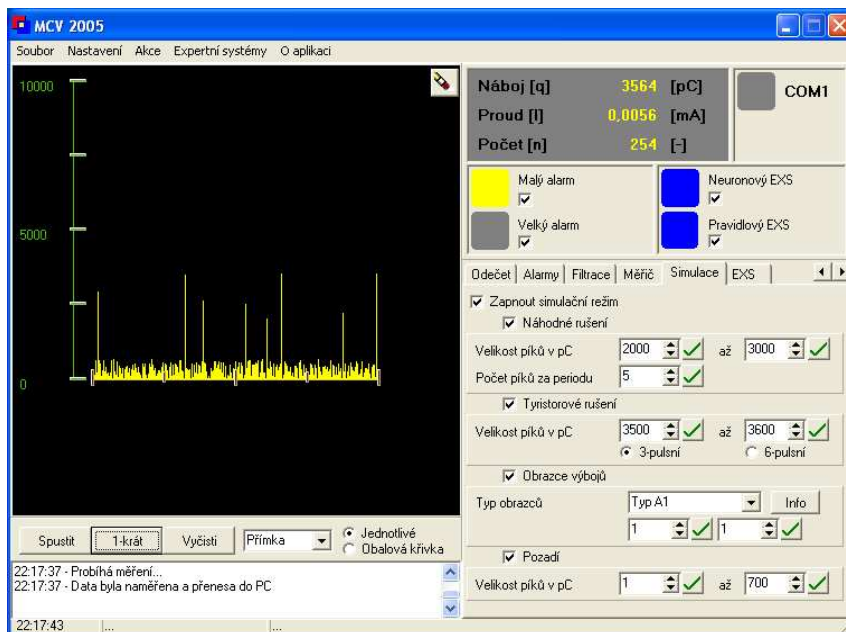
MCV 2005

Soubor Nastavení Akce Expertní systémy O aplikaci

10000

5000

0

Náboj [q] 3564 [pC]
Proud [I] 0,0056 [mA]
Počet [n] 254 [-]

COM1

Malý alarm
Velký alarm
Neuronový EXS
Pravidlový EXS

Odečet | Alarmy | Filtrace | Měřič | Simulace | EXS

Zapnout simulační režim
Náhodné rušení
Velikost píků v pC 2000 až 3000
Počet píků za periodu 5
Tyristorové rušení
Velikost píků v pC 3500 až 3600
3-pulsní 6-pulsní
Obrazce výbojů
Typ obrazců Typ A1 Info
1 1
Pozadí
Velikost píků v pC 1 až 700

Spustit 1-krát Vyčisti Přímka Jednotlivé Obalová křivka

22:17:37 - Probíhá měření...
22:17:37 - Data byla naměřena a přenesa do PC

22:17:43 ... ...